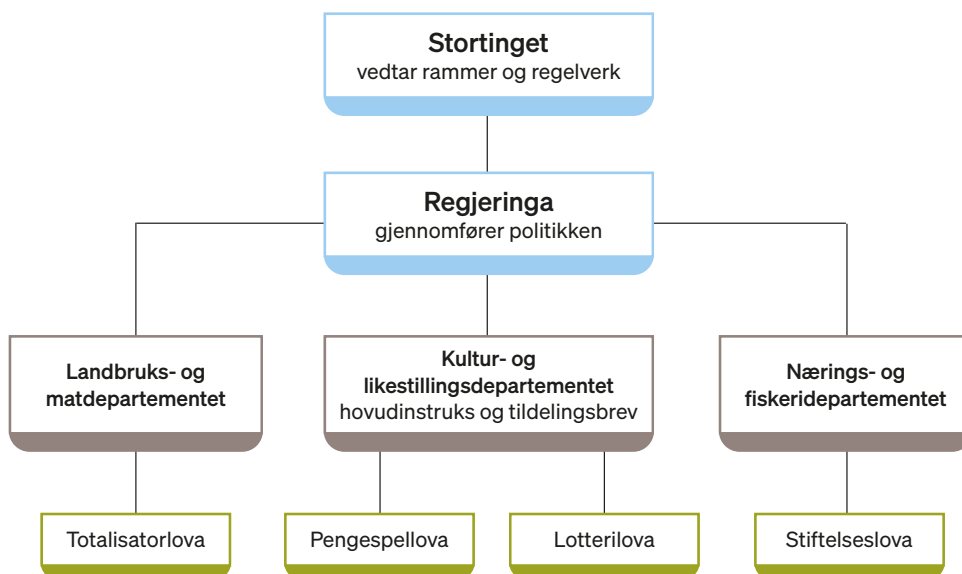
Stortinget
vedtar rammer og regelverk

Regjeringa
gjennomfører politikken

Landbruks- og matdepartementet

Kultur- og likestillingsdepartementet
hovudinstruks og tildelingsbrev

Nærings- og fiskeridepartementet

Totalisatorlova

Pengespellova

Lotterilova

Stiftelseslova